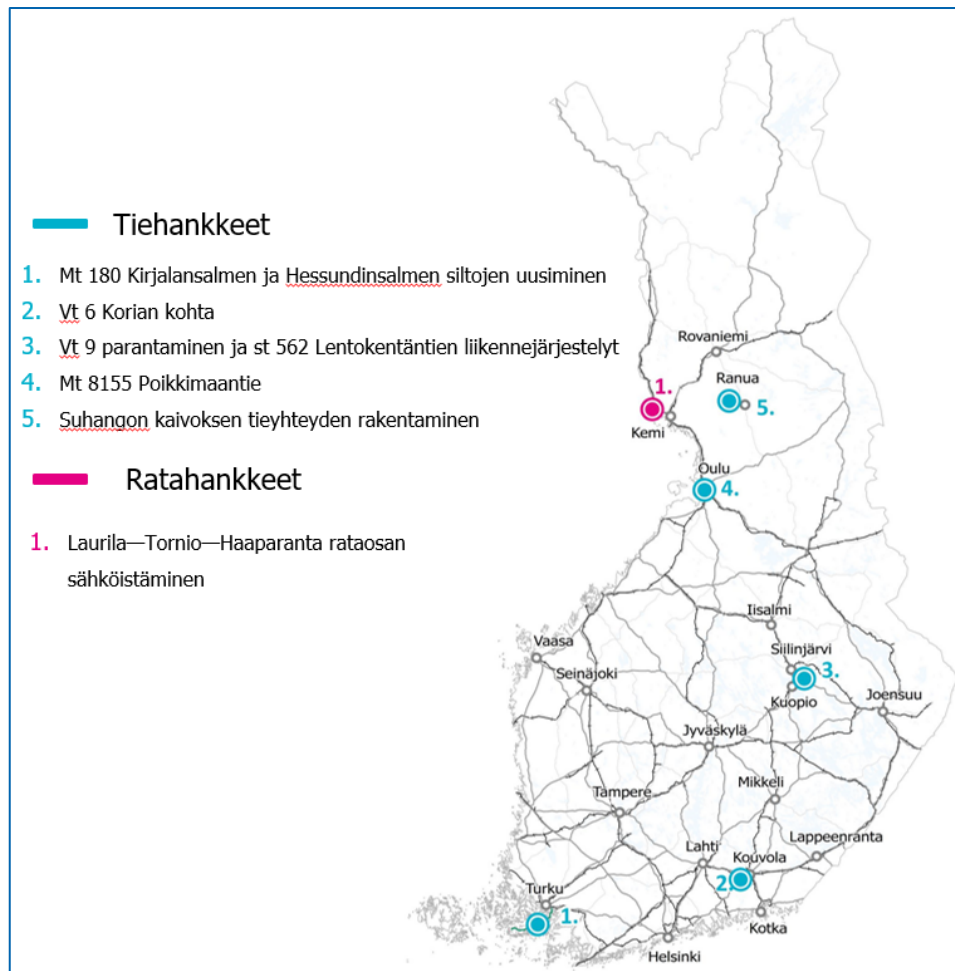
Tiehankkeet

1. Mt 180 Kirjalansalmen ja Hessundinsalmen siltojen uusiminen
2. Vt 6 Korian kohta
3. Vt 9 parantaminen ja st 562 Lentokentäntien liikennejärjestelyt
4. Mt 8155 Poikkimaantie
5. Suhangon kaivoksen tieyhteyden rakentaminen

Ratahankkeet

1. Laurila—Tornio—Haaparanta rataosan sähköistäminen

Rovaniemi
1.
Ranua
5.
Kemi
Oulu
4.
Iisalmi
Vaasa
Siilinjärvi
3.
Seinäjoki
Joensuu
Kuopio
Jyväskylä
Mikkeli
Tampere
Lappeenranta
Lahti
Kouvola
2.
Turku
1.
Kotka
Helsinki